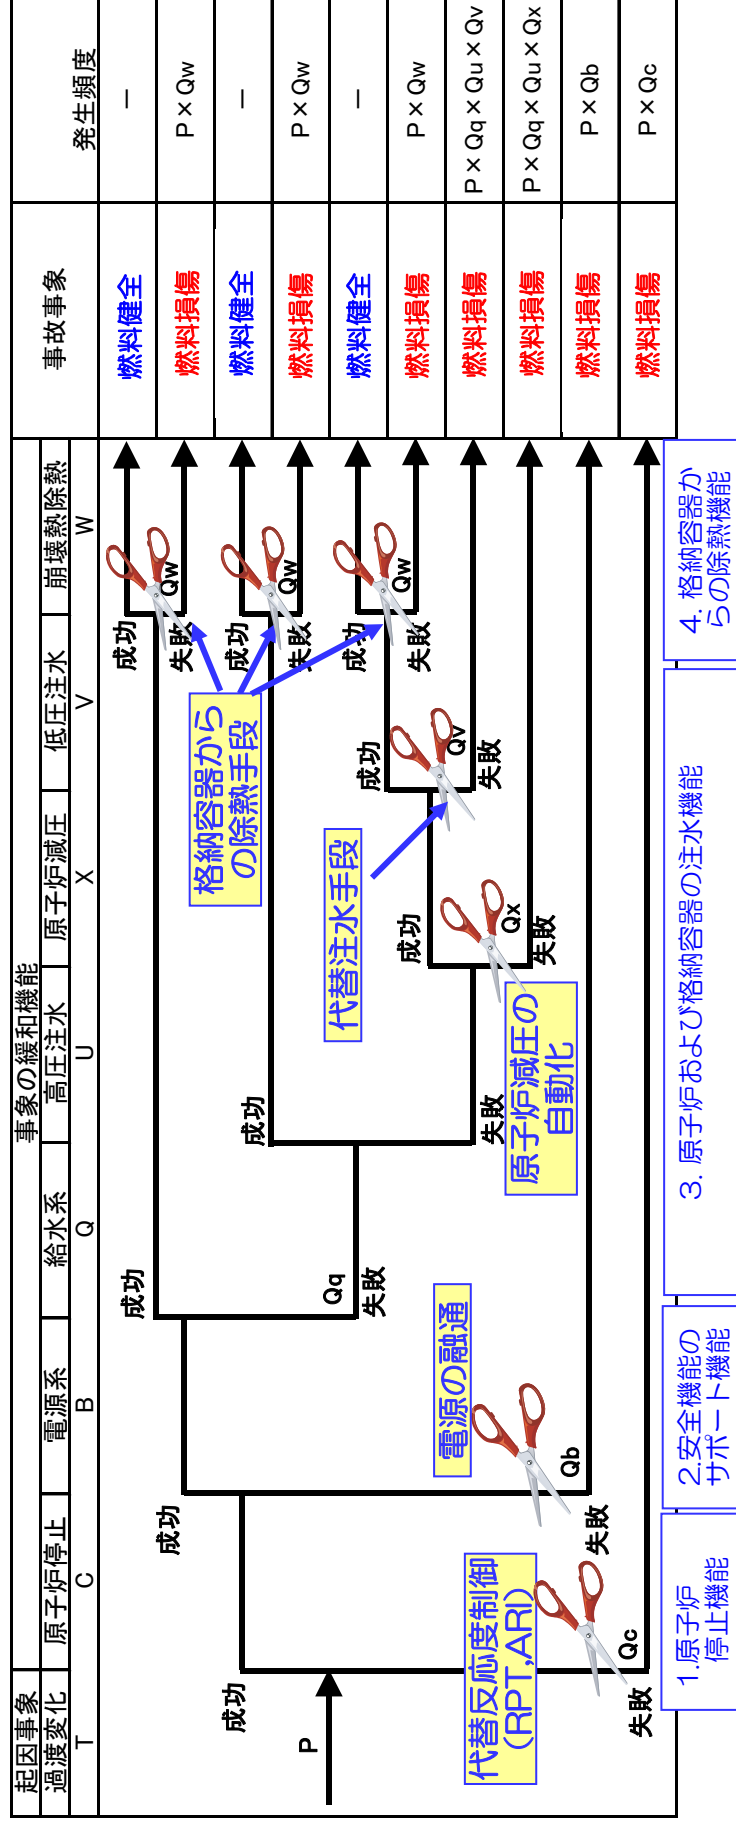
起因事象
過渡変化
T

事象の緩和機能

原子炉停止
C

電源系
B

給水系
Q

高圧注水
U

原子炉減圧
X

低圧注水
V

崩壊熱除熱
W

事故事象

発生頻度

燃料健全 | –
燃料損傷 | P × Qw
燃料健全 | –
燃料損傷 | P × Qw
燃料健全 | –
燃料損傷 | P × Qw
燃料損傷 | P × Qq × Qu × Qv
燃料損傷 | P × Qq × Qu × Qx
燃料損傷 | P × Qb
燃料損傷 | P × Qc

P

成功
失敗
Qc

成功
失敗
Qb

成功
失敗
Qq

成功
失敗

成功
失敗
Qx

成功
失敗
Qv

成功
失敗
Qw

成功
失敗
Qw

成功
失敗
Qw

格納容器からの除熱手段

代替注水手段

原子炉減圧の自動化

電源の融通

代替反応度制御（RPT,ARI）

1.原子炉停止機能

2.安全機能のサポート機能

3. 原子炉および格納容器の注水機能

4. 格納容器からの除熱機能